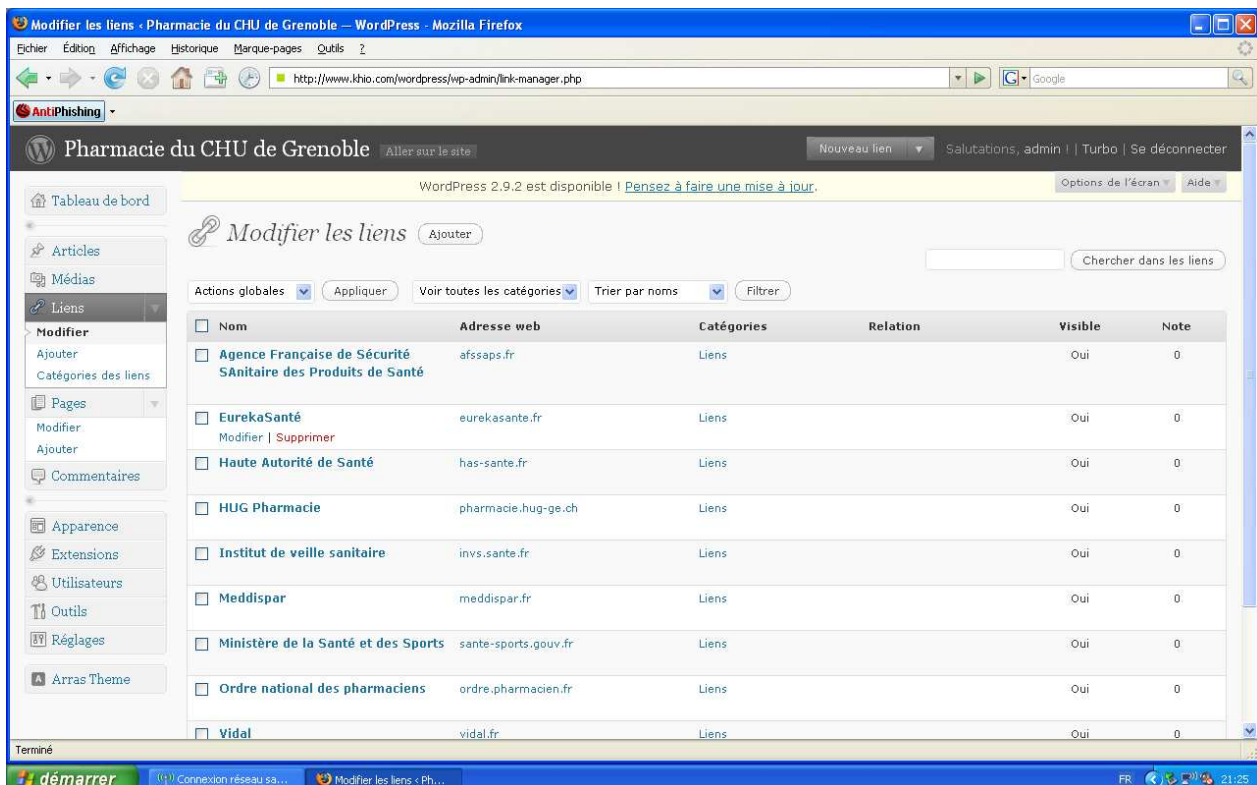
Modifier les liens ‹ Pharmacie du CHU de Grenoble — WordPress - Mozilla Firefox

Fichier Édition Affichage Historique Marque-pages Outils ?

http://www.khio.com/wordpress/wp-admin/link-manager.php

Google

AntiPhishing

Pharmacie du CHU de Grenoble Aller sur le site

Nouveau lien

Salutations, admin ! | Turbo | Se déconnecter

Tableau de bord

WordPress 2.9.2 est disponible ! Pensez à faire une mise à jour.

Options de l'écran Aide

Articles

Médias

Liens

Modifier

Ajouter

Catégories des liens

Pages

Modifier

Ajouter

Commentaires

Apparence

Extensions

Utilisateurs

Outils

Réglages

Arras Theme

Modifier les liens Ajouter

Chercher dans les liens

Actions globales Appliquer Voir toutes les catégories Trier par noms Filtrer

| Nom | Adresse web | Catégories | Relation | Visible | Note |
|---|---|---|---|---|---|
| Agence Française de Sécurité SAnitaire des Produits de Santé | afssaps.fr | Liens | | Oui | 0 |
| EurekaSanté Modifier \| Supprimer | eurekasante.fr | Liens | | Oui | 0 |
| Haute Autorité de Santé | has-sante.fr | Liens | | Oui | 0 |
| HUG Pharmacie | pharmacie.hug-ge.ch | Liens | | Oui | 0 |
| Institut de veille sanitaire | invs.sante.fr | Liens | | Oui | 0 |
| Meddispar | meddispar.fr | Liens | | Oui | 0 |
| Ministère de la Santé et des Sports | sante-sports.gouv.fr | Liens | | Oui | 0 |
| Ordre national des pharmaciens | ordre.pharmacien.fr | Liens | | Oui | 0 |
| Vidal | vidal.fr | Liens | | Oui | 0 |

Terminé

démarrer Connexion réseau sa... Modifier les liens ‹ Ph...

FR 21:25